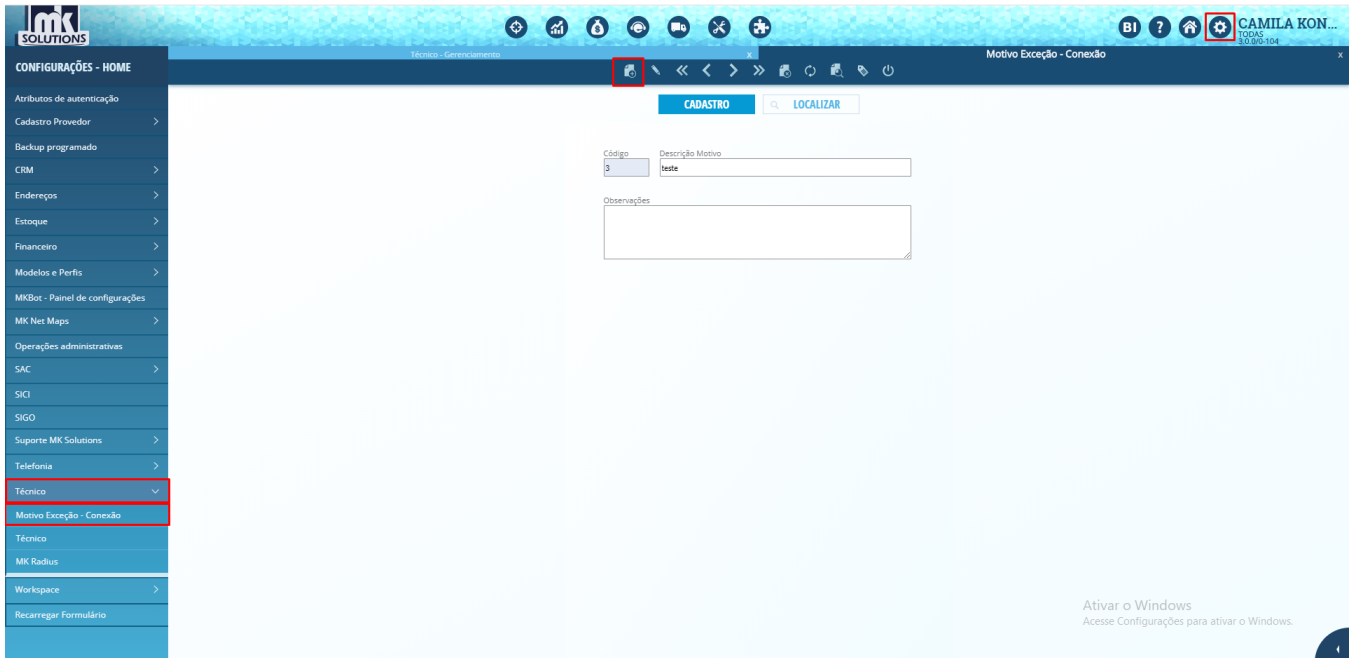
mk SOLUTIONS

BI ? CAMILA KON...
TODAS
3.0.9/0-104

CONFIGURAÇÕES - HOME

Técnico - Gerenciamento x

Motivo Exceção - Conexão x

Atributos de autenticação
Cadastro Provedor
Backup programado
CRM
Endereços
Estoque
Financeiro
Modelos e Perfis
MKBot - Painel de configurações
MK Net Maps
Operações administrativas
SAC
SICI
SIGO
Suporte MK Solutions
Telefonia
Técnico
Motivo Exceção - Conexão
Técnico
MK Radius
Workspace
Recarregar Formulário

CADASTRO

LOCALIZAR

Código
3

Descrição Motivo
teste

Observações

Ativar o Windows
Acesse Configurações para ativar o Windows.